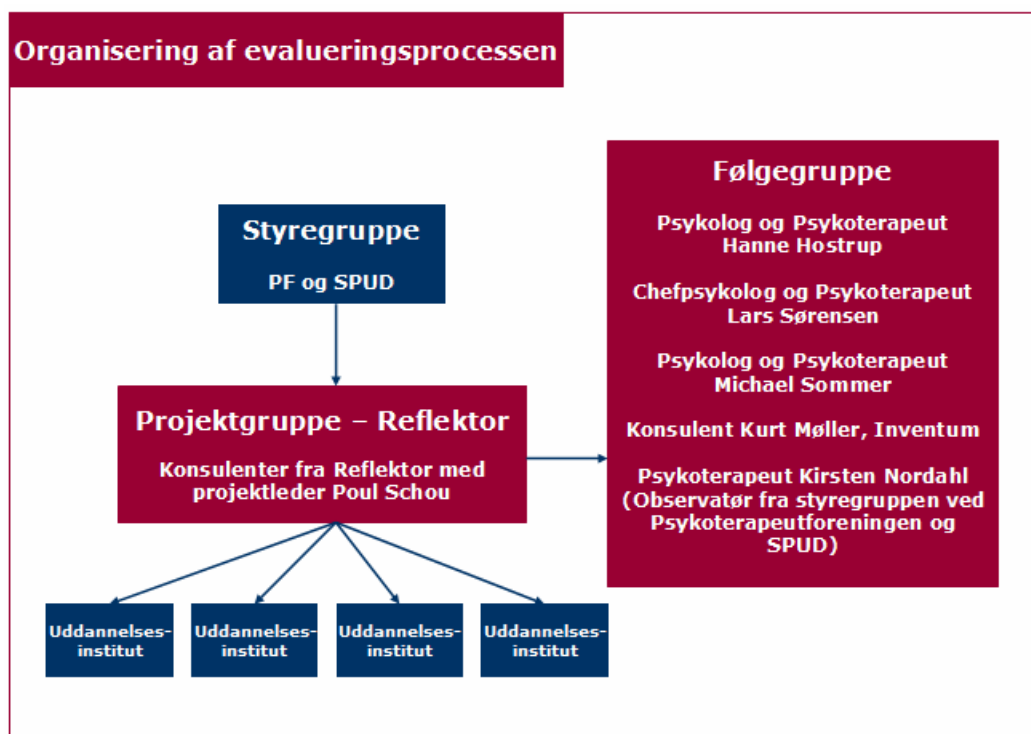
Organisering af evalueringsprocessen

Styregruppe

PF og SPUD

Projektgruppe – Reflektor

Konsulenter fra Reflektor med projektleder Poul Schou

Uddannelses-institut

Uddannelses-institut

Uddannelses-institut

Uddannelses-institut

Følgegruppe

Psykolog og Psykoterapeut Hanne Hostrup

Chefpsykolog og Psykoterapeut Lars Sørensen

Psykolog og Psykoterapeut Michael Sommer

Konsulent Kurt Møller, Inventum

Psykoterapeut Kirsten Nordahl (Observatør fra styregruppen ved Psykoterapeutforeningen og SPUD)